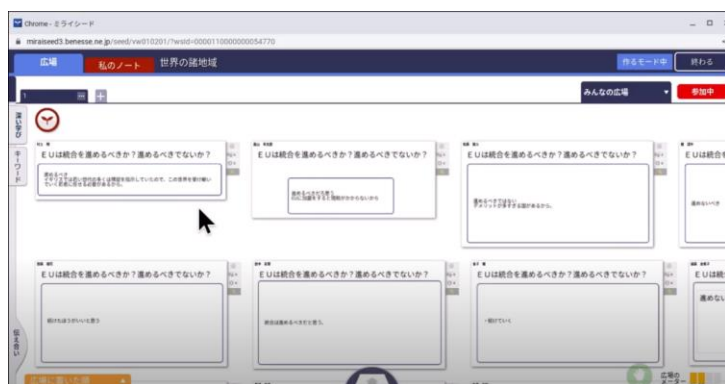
Chrome - ミライシード

miraiseed3.benesse.ne.jp/seed/vw010201/?wsId=0000110000000054770

広場

私のノート

世界の諸地域

作るモード中

終わる

1

みんなの広場

参加中

深い学び

キーワード

EUは統合を進めるべきか？進めるべきでないか？

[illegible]

EUは統合を進めるべきか？進めるべきでないか？

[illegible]

EUは統合を進めるべきか？進めるべきでないか？

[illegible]

EUは統合

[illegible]

EUは統合を進めるべきか？進めるべきでないか？

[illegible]

EUは統合を進めるべきか？進めるべきでないか？

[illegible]

EUは統合を進めるべきか？進めるべきでないか？

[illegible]

EUは統合

進めない

伝え合い

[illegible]

広場の
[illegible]